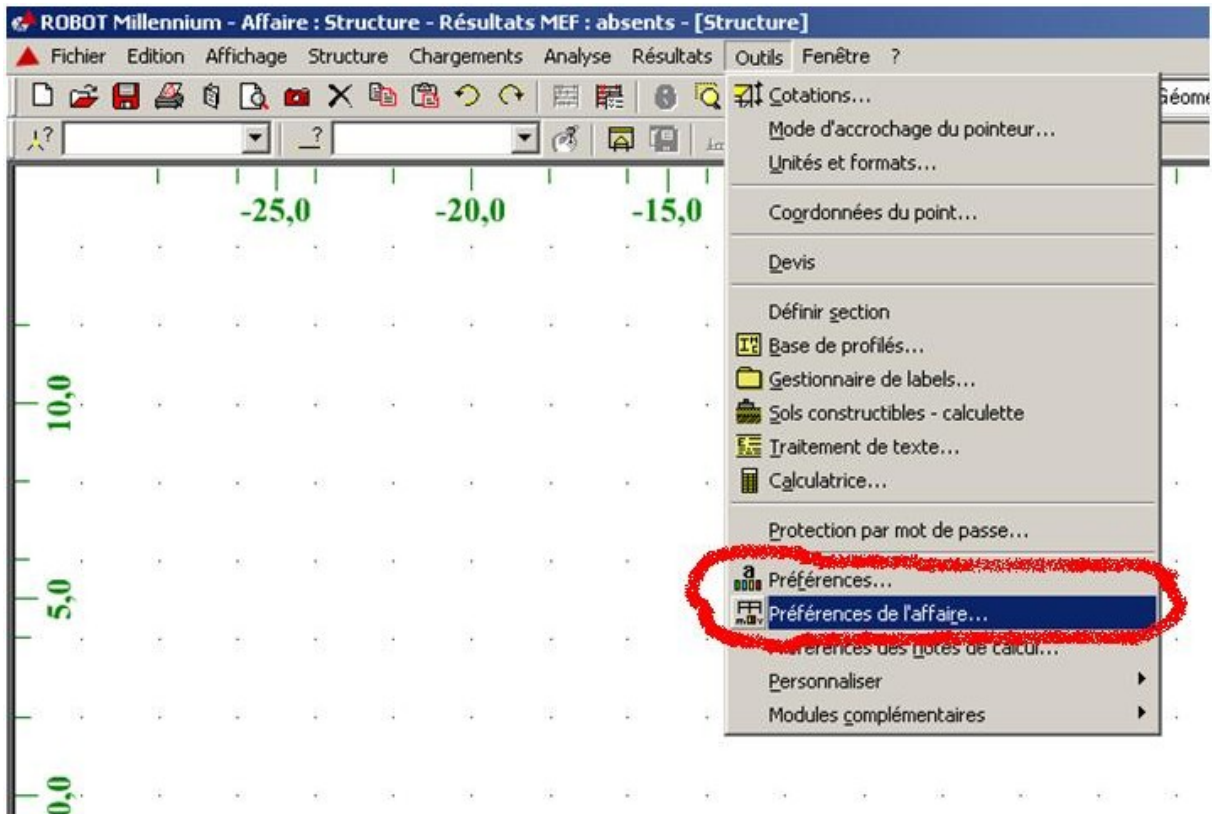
ROBOT Millennium - Affaire : Structure - Résultats MEF : absents - [Structure]

Fichier Edition Affichage Structure Chargements Analyse Résultats Outils Fenêtre ?

Géome

-25,0 -20,0 -15,0

10,0

5,0

0,0

Cotations...
Mode d'accrochage du pointeur...
Unités et formats...
Coordonnées du point...
Devis
Définir section
Base de profilés...
Gestionnaire de labels...
Sols constructibles - calculette
Traitement de texte...
Calculatrice...
Protection par mot de passe...
Préférences...
Préférences de l'affaire...
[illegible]références des notes de calcul...
Personnaliser
Modules complémentaires